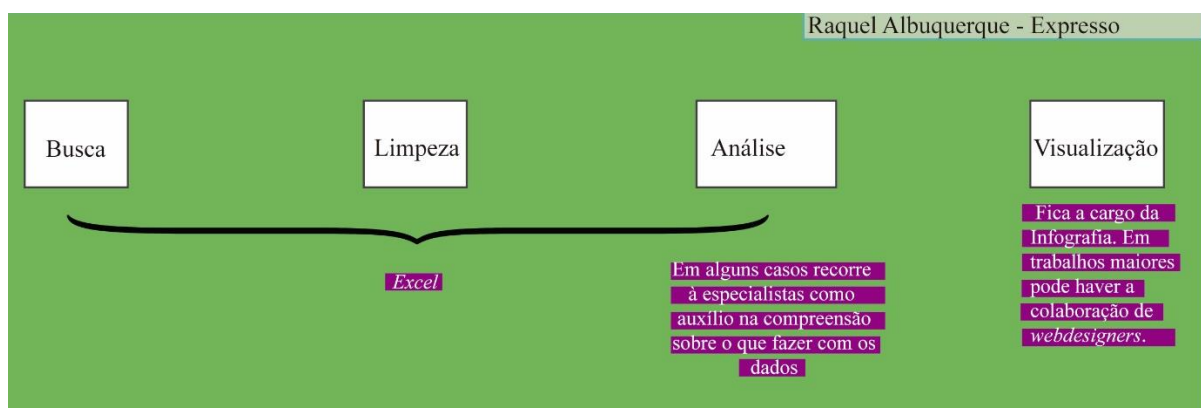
Raquel Albuquerque - Expresso

Busca

Limpeza

Análise

Visualização

Excel

Em alguns casos recorre à especialistas como auxílio na compreensão sobre o que fazer com os dados

Fica a cargo da Infografia. Em trabalhos maiores pode haver a colaboração de webdesigners.